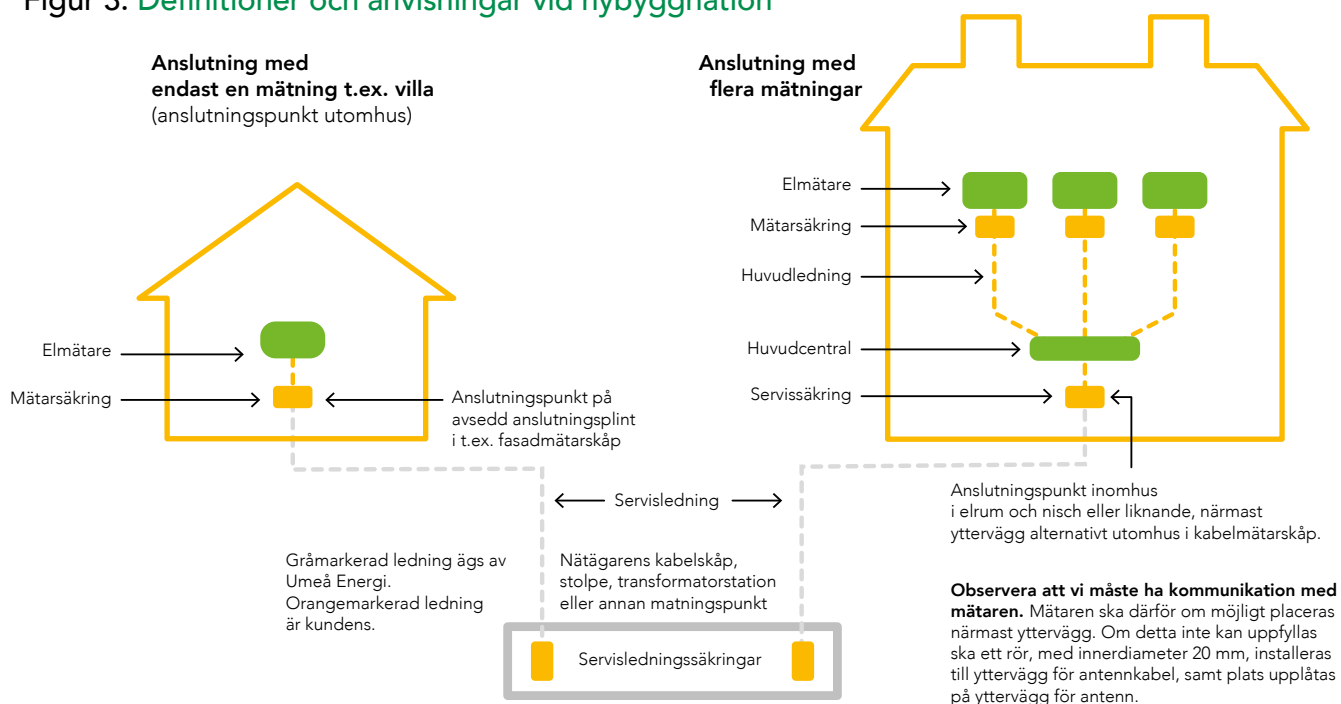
Figur 3. Definitioner och anvisningar vid nybyggnation

Anslutning med endast en mätning t.ex. villa
(anslutningspunkt utomhus)

Elmätare

Mätarsäkring

Anslutningspunkt på avsedd anslutningsplint i t.ex. fasadmätarskåp

Anslutning med flera mätningar

Elmätare

Mätarsäkring

Huvudledning

Huvudcentral

Servissäkring

Servisledning

Anslutningspunkt inomhus i elrum och nisch eller liknande, närmast yttervägg alternativt utomhus i kabelmätarskåp.

Gråmarkerad ledning ägs av Umeå Energi. Orangemarkerad ledning är kundens.

Nätägarens kabelskåp, stolpe, transformatorstation eller annan matningspunkt

Servisledningssäkringar

**Observera att vi måste ha kommunikation med mätaren.** Mätaren ska därför om möjligt placeras närmast yttervägg. Om detta inte kan uppfyllas ska ett rör, med innerdiameter 20 mm, installeras till yttervägg för antennkabel, samt plats upplåtas på yttervägg för antenn.